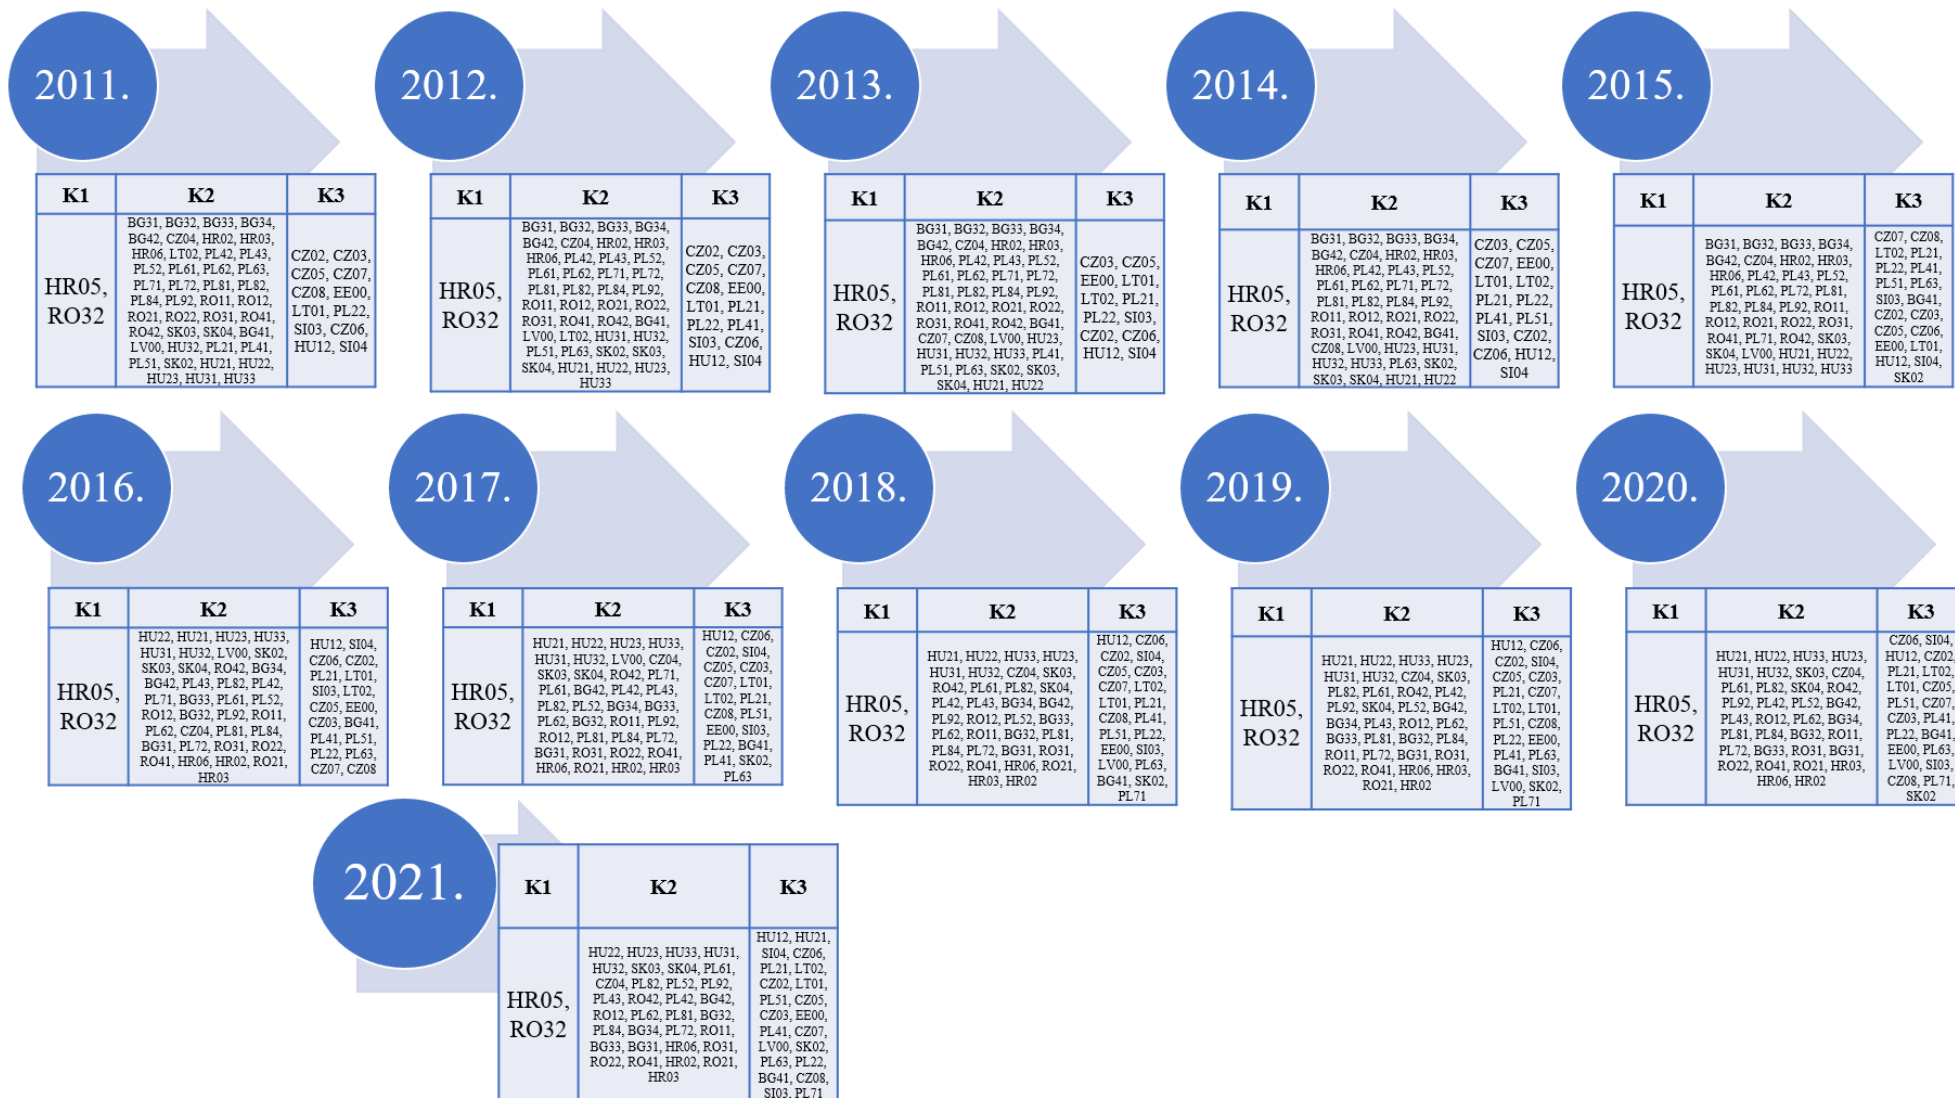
2011.

| K1 | K2 | K3 |
|---|---|---|
| HR05, RO32 | BG31, BG32, BG33, BG34, BG42, CZ04, HR02, HR03, HR06, LT02, PL42, PL43, PL52, PL61, PL62, PL63, PL71, PL72, PL81, PL82, PL84, PL92, RO11, RO12, RO21, RO22, RO31, RO41, RO42, SK03, SK04, BG41, LV00, HU32, PL21, PL41, PL51, SK02, HU21, HU22, HU23, HU31, HU33 | CZ02, CZ03, CZ05, CZ07, CZ08, EE00, LT01, PL22, SI03, CZ06, HU12, SI04 |

2012.

| K1 | K2 | K3 |
|---|---|---|
| HR05, RO32 | BG31, BG32, BG33, BG34, BG42, CZ04, HR02, HR03, HR06, PL42, PL43, PL52, PL61, PL62, PL71, PL72, PL81, PL82, PL84, PL92, RO11, RO12, RO21, RO22, RO31, RO41, RO42, BG41, LV00, LT02, HU31, HU32, PL51, PL63, SK02, SK03, SK04, HU21, HU22, HU23, HU33 | CZ02, CZ03, CZ05, CZ07, CZ08, EE00, LT01, PL21, PL22, PL41, SI03, CZ06, HU12, SI04 |

2013.

| K1 | K2 | K3 |
|---|---|---|
| HR05, RO32 | BG31, BG32, BG33, BG34, BG42, CZ04, HR02, HR03, HR06, PL42, PL43, PL52, PL61, PL62, PL71, PL72, PL81, PL82, PL84, PL92, RO11, RO12, RO21, RO22, RO31, RO41, RO42, BG41, CZ07, CZ08, LV00, HU23, HU31, HU32, HU33, PL41, PL51, PL63, SK02, SK03, SK04, HU21, HU22 | CZ03, CZ05, EE00, LT01, LT02, PL21, PL22, SI03, CZ02, CZ06, HU12, SI04 |

2014.

| K1 | K2 | K3 |
|---|---|---|
| HR05, RO32 | BG31, BG32, BG33, BG34, BG42, CZ04, HR02, HR03, HR06, PL42, PL43, PL52, PL61, PL62, PL71, PL72, PL81, PL82, PL84, PL92, RO11, RO12, RO21, RO22, RO31, RO41, RO42, BG41, CZ08, LV00, HU23, HU31, HU32, HU33, PL63, SK02, SK03, SK04, HU21, HU22 | CZ03, CZ05, CZ07, EE00, LT01, LT02, PL21, PL22, PL41, PL51, SI03, CZ02, CZ06, HU12, SI04 |

2015.

| K1 | K2 | K3 |
|---|---|---|
| HR05, RO32 | BG31, BG32, BG33, BG34, BG42, CZ04, HR02, HR03, HR06, PL42, PL43, PL52, PL61, PL62, PL72, PL81, PL82, PL84, PL92, RO11, RO12, RO21, RO22, RO31, RO41, PL71, RO42, SK03, SK04, LV00, HU21, HU22, HU23, HU31, HU32, HU33 | CZ07, CZ08, LT02, PL21, PL22, PL41, PL51, PL63, SI03, BG41, CZ02, CZ03, CZ05, CZ06, EE00, LT01, HU12, SI04, SK02 |

2016.

| K1 | K2 | K3 |
|---|---|---|
| HR05, RO32 | HU22, HU21, HU23, HU33, HU31, HU32, LV00, SK02, SK03, SK04, RO42, BG34, BG42, PL43, PL82, PL42, PL71, BG33, PL61, PL52, RO12, BG32, PL92, RO11, PL62, CZ04, PL81, PL84, BG31, PL72, RO31, RO22, RO41, HR06, HR02, RO21, HR03 | HU12, SI04, CZ06, CZ02, PL21, LT01, SI03, LT02, CZ05, EE00, CZ03, BG41, PL41, PL51, PL22, PL63, CZ07, CZ08 |

2017.

| K1 | K2 | K3 |
|---|---|---|
| HR05, RO32 | HU21, HU22, HU23, HU33, HU31, HU32, LV00, CZ04, SK03, SK04, RO42, PL71, PL61, BG42, PL42, PL43, PL82, PL52, BG34, BG33, PL62, BG32, RO11, PL92, RO12, PL81, PL84, PL72, BG31, RO31, RO22, RO41, HR06, RO21, HR02, HR03 | HU12, CZ06, CZ02, SI04, CZ05, CZ03, CZ07, LT01, LT02, PL21, CZ08, PL51, EE00, SI03, PL22, BG41, PL41, SK02, PL63 |

2018.

| K1 | K2 | K3 |
|---|---|---|
| HR05, RO32 | HU21, HU22, HU33, HU23, HU31, HU32, CZ04, SK03, RO42, PL61, PL82, SK04, PL42, PL43, BG34, BG42, PL92, RO12, PL52, BG33, PL62, RO11, BG32, PL81, PL84, PL72, BG31, RO31, RO22, RO41, HR06, RO21, HR03, HR02 | HU12, CZ06, CZ02, SI04, CZ05, CZ03, CZ07, LT02, LT01, PL21, CZ08, PL41, PL51, PL22, EE00, SI03, LV00, PL63, BG41, SK02, PL71 |

2019.

| K1 | K2 | K3 |
|---|---|---|
| HR05, RO32 | HU21, HU22, HU33, HU23, HU31, HU32, CZ04, SK03, PL82, PL61, RO42, PL42, PL92, SK04, PL52, BG42, BG34, PL43, RO12, PL62, BG33, PL81, BG32, PL84, RO11, PL72, BG31, RO31, RO22, RO41, HR06, HR03, RO21, HR02 | HU12, CZ06, CZ02, SI04, CZ05, CZ03, PL21, CZ07, LT02, LT01, PL51, CZ08, PL22, EE00, PL41, PL63, BG41, SI03, LV00, SK02, PL71 |

2020.

| K1 | K2 | K3 |
|---|---|---|
| HR05, RO32 | HU21, HU22, HU33, HU23, HU31, HU32, SK03, CZ04, PL61, PL82, SK04, RO42, PL92, PL42, PL52, BG42, PL43, RO12, PL62, BG34, PL81, PL84, BG32, RO11, PL72, BG33, RO31, BG31, RO22, RO41, RO21, HR03, HR06, HR02 | CZ06, SI04, HU12, CZ02, PL21, LT02, LT01, CZ05, PL51, CZ07, CZ03, PL41, PL22, BG41, EE00, PL63, LV00, SI03, CZ08, PL71, SK02 |

2021.

| K1 | K2 | K3 |
|---|---|---|
| HR05, RO32 | HU22, HU23, HU33, HU31, HU32, SK03, SK04, PL61, CZ04, PL82, PL52, PL92, PL43, RO42, PL42, BG42, RO12, PL62, PL81, BG32, PL84, BG34, PL72, RO11, BG33, BG31, HR06, RO31, RO22, RO41, HR02, RO21, HR03 | HU12, HU21, SI04, CZ06, PL21, LT02, CZ02, LT01, PL51, CZ05, CZ03, EE00, PL41, CZ07, LV00, SK02, PL63, PL22, BG41, CZ08, SI03, PL71 |